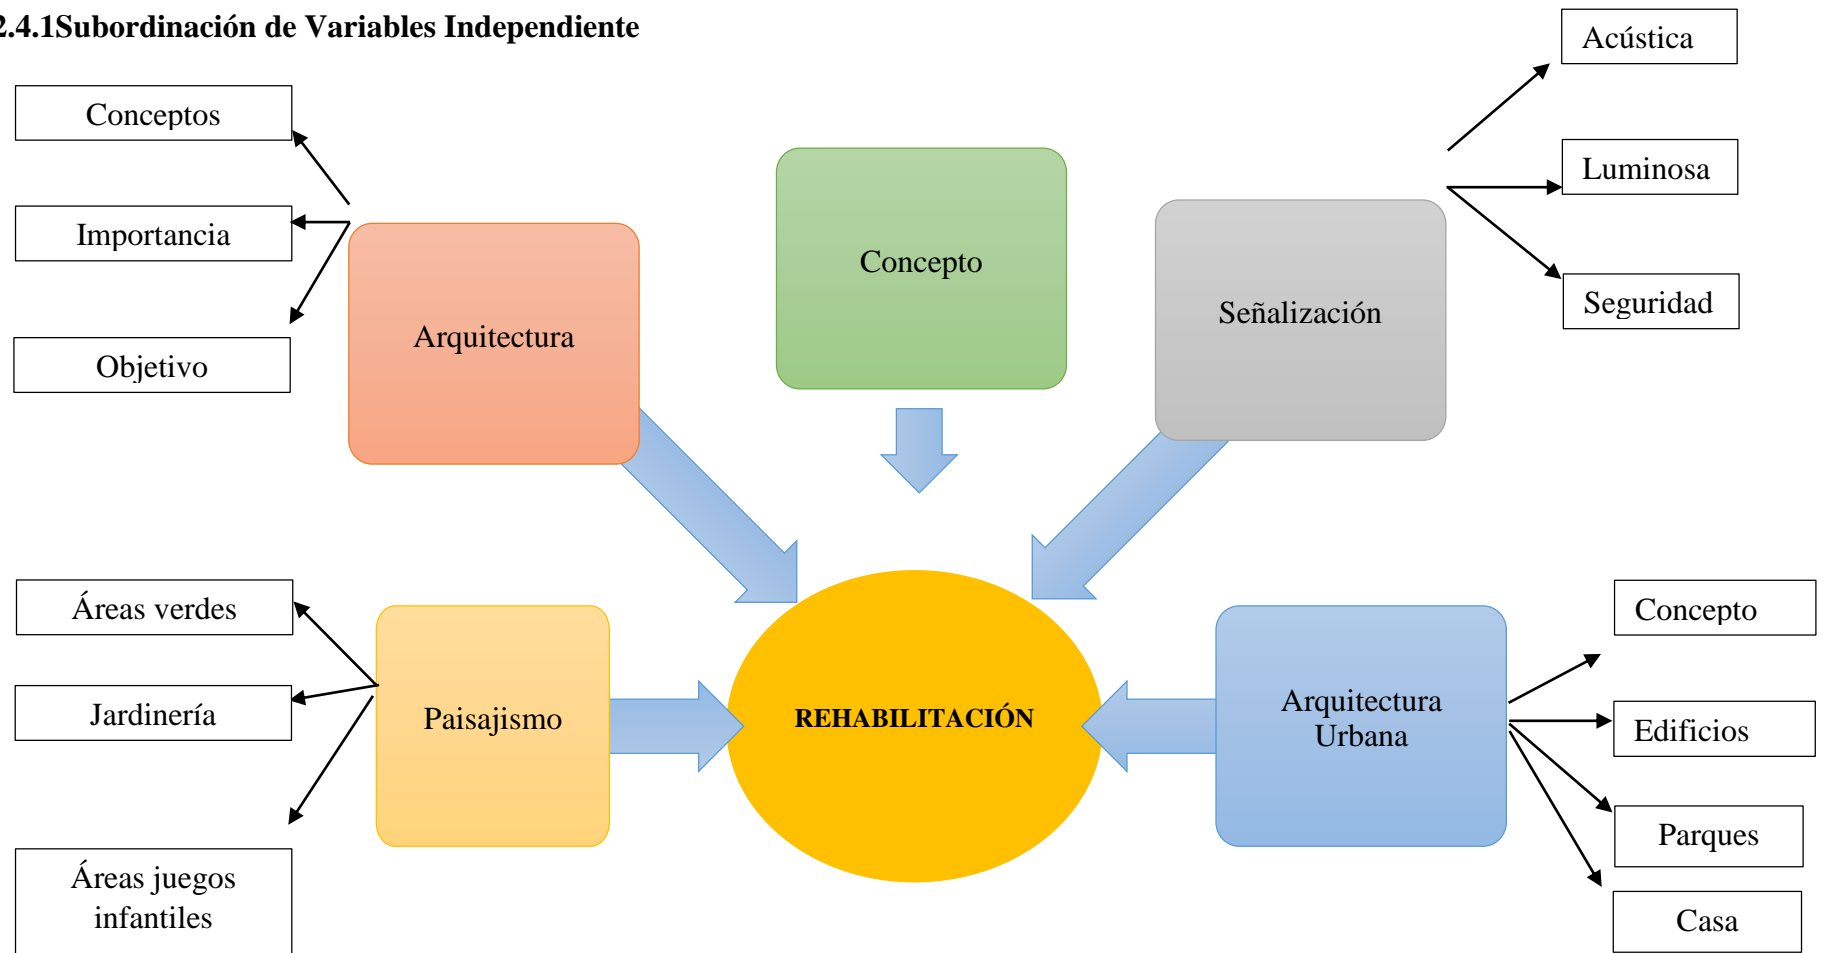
2.4.1Subordinación de Variables Independiente

Conceptos

Importancia

Objetivo

Arquitectura

Concepto

Señalización

Acústica

Luminosa

Seguridad

Áreas verdes

Jardinería

Áreas juegos infantiles

Paisajismo

REHABILITACIÓN

Arquitectura Urbana

Concepto

Edificios

Parques

Casa